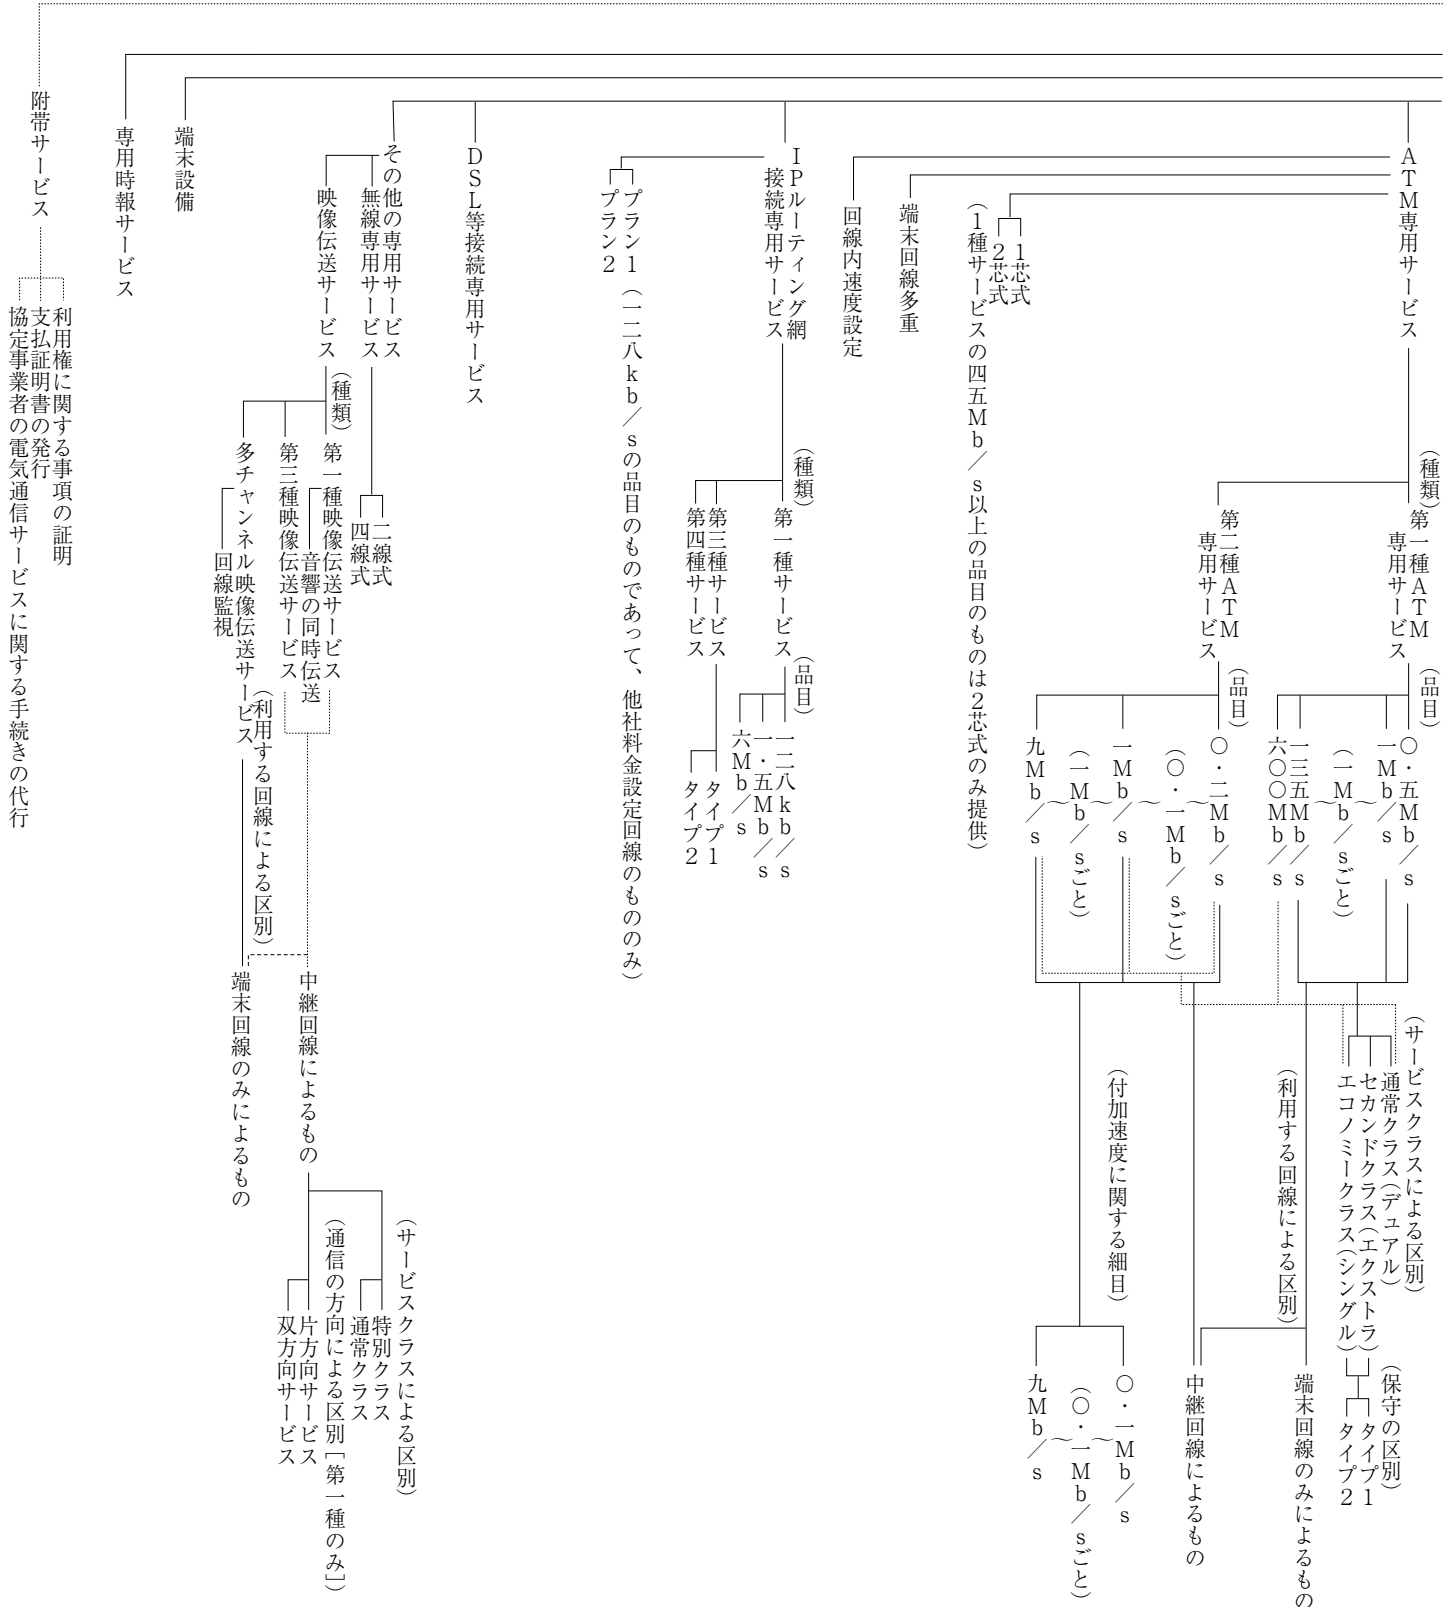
ATM専用サービス
（種類）
第一種ATM専用サービス
（品目）
〇・五Mb／s
一Mb／s
（一Mb／sごと）
一三五Mb／s
六〇〇Mb／s
（サービスクラスによる区別）
通常クラス（デュアル）
セカンドクラス（エクストラ）
エコノミークラス（シングル）
（保守の区別）
タイプ1
タイプ2
第二種ATM専用サービス
（品目）
〇・二Mb／s
（〇・一Mb／sごと）
一Mb／s
（一Mb／sごと）
九Mb／s
（利用する回線による区別）
端末回線のみによるもの
中継回線によるもの
（付加速度に関する細目）
〇・一Mb／s
（〇・一Mb／sごと）
九Mb／s
1芯式
2芯式
（1種サービスの四五Mb／s以上の品目のものは2芯式のみ提供）
端末回線多重
回線内速度設定
IPルーティング網接続専用サービス
（種類）
第一種サービス
（品目）
一二八kb／s
一・五Mb／s
六Mb／s
第三種サービス
第四種サービス
タイプ1
タイプ2
プラン1（一二八kb／sの品目のものであって、他社料金設定回線のもののみ）
プラン2
DSL等接続専用サービス
その他の専用サービス
無線専用サービス
二線式
四線式
映像伝送サービス
（種類）
第一種映像伝送サービス
音響の同時伝送
第三種映像伝送サービス
多チャンネル映像伝送サービス
回線監視
（利用する回線による区別）
中継回線によるもの
（サービスクラスによる区別）
特別クラス
通常クラス
（通信の方向による区別［第一種のみ］）
片方向サービス
双方向サービス
端末回線のみによるもの
端末設備
専用時報サービス
附帯サービス
利用権に関する事項の証明
支払証明書の発行
協定事業者の電気通信サービスに関する手続きの代行